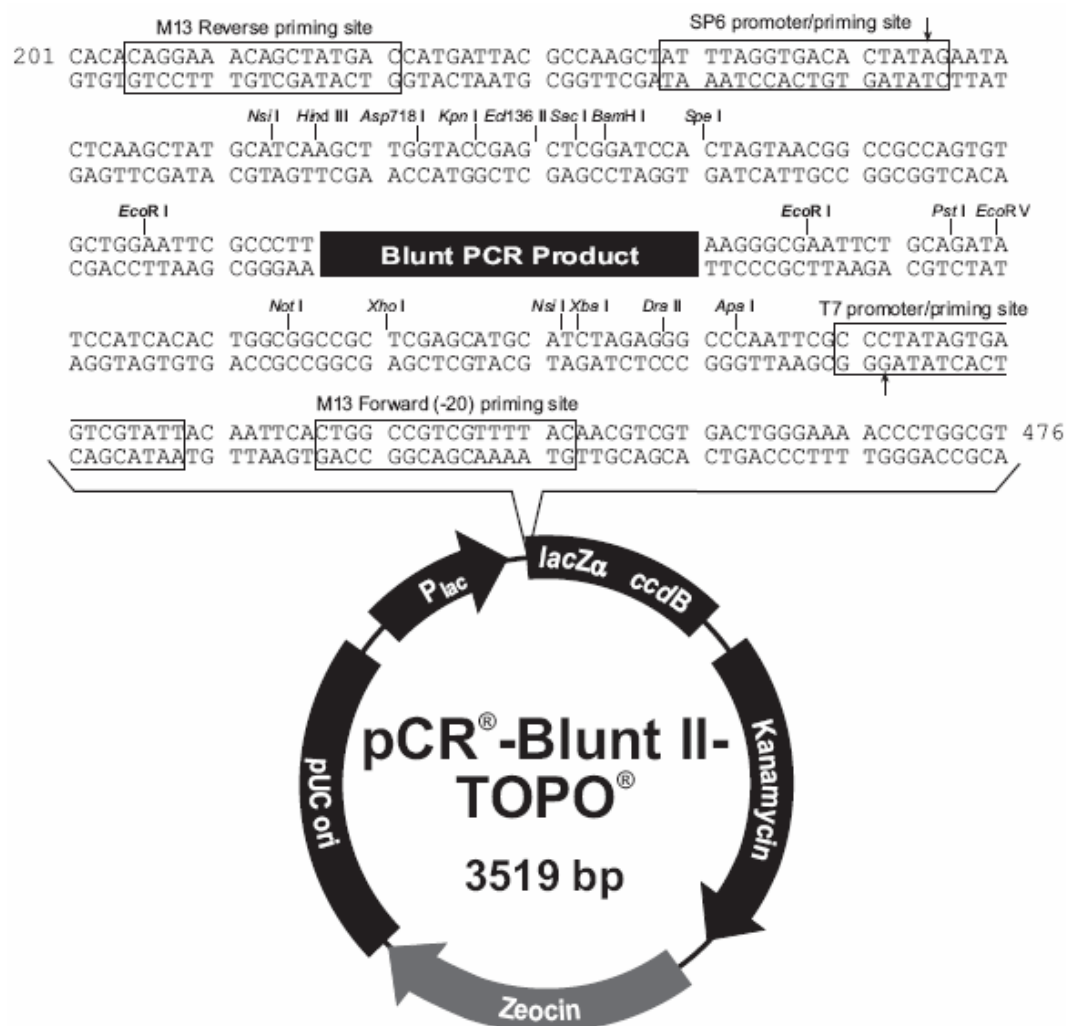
M13 Reverse priming site

SP6 promoter/priming site

201 CACACAGGAA ACAGCTATGA CCATGATTAC GCCAAGCTAT TTAGGTGACA CTATAGAATA
GTGTGTCCTT TGTCGATACT GGTACTAATG CGGTTCGATA AATCCACTGT GATATCTTAT

Nsi I Hind III Asp718 I Kpn I Ecl136 II Sac I BamH I Spe I

CTCAAGCTAT GCATCAAGCT TGGTACCGAG CTCGGATCCA CTAGTAACGG CCGCCAGTGT
GAGTTCGATA CGTAGTTCGA ACCATGGCTC GAGCCTAGGT GATCATTGCC GGCGGTCACA

EcoR I EcoR I Pst I EcoR V

GCTGGAATTC GCCCTT Blunt PCR Product AAGGGCGAATTCT GCAGATA
CGACCTTAAG CGGGAA TTCCCGCTTAAGA CGTCTAT

Not I Xho I Nsi I Xba I Dra II Apa I T7 promoter/priming site

TCCATCACAC TGGCGGCCGC TCGAGCATGC ATCTAGAGGG CCCAATTCGC CCTATAGTGA
AGGTAGTGTG ACCGCCGGCG AGCTCGTACG TAGATCTCCC GGGTTAAGCG GGATATCACT

M13 Forward (-20) priming site

GTCGTATTAC AATTCACTGG CCGTCGTTTT ACAACGTCGT GACTGGGAAA ACCCTGGCGT 476
CAGCATAATG TTAAGTGACC GGCAGCAAAA TGTTGCAGCA CTGACCCTTT TGGGACCGCA

P$_{lac}$

lacZα ccdB

Kanamycin

pUC ori

pCR®-Blunt II-TOPO®

3519 bp

Zeocin